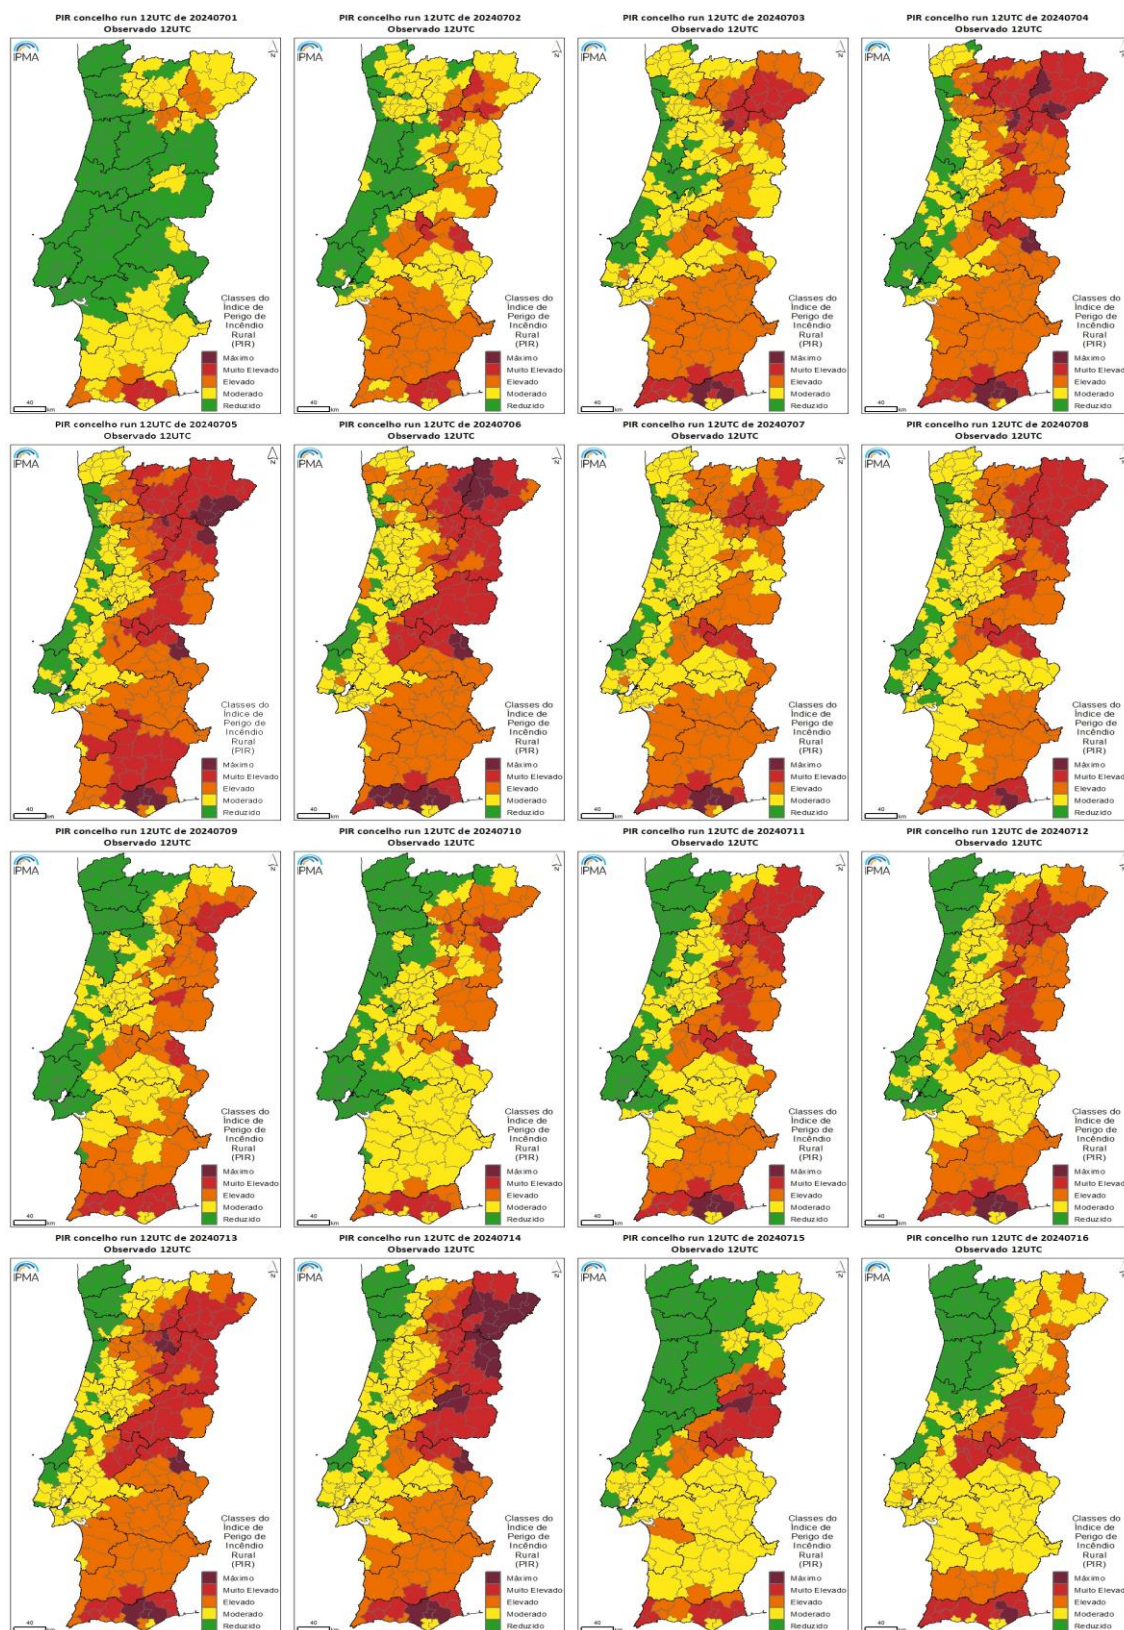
PIR concelho run 12UTC de 20240701
Observado 12UTC

IPMA

N

Classes do Índice de Perigo de Incêndio Rural (PIR)
Máximo
Muito Elevado
Elevado
Moderado
Reduzido

40 km

PIR concelho run 12UTC de 20240702
Observado 12UTC

IPMA

N

Classes do Índice de Perigo de Incêndio Rural (PIR)
Máximo
Muito Elevado
Elevado
Moderado
Reduzido

40 km

PIR concelho run 12UTC de 20240703
Observado 12UTC

IPMA

N

Classes do Índice de Perigo de Incêndio Rural (PIR)
Máximo
Muito Elevado
Elevado
Moderado
Reduzido

40 km

PIR concelho run 12UTC de 20240704
Observado 12UTC

IPMA

N

Classes do Índice de Perigo de Incêndio Rural (PIR)
Máximo
Muito Elevad
Elevado
Moderado
Reduzido

40 km

PIR concelho run 12UTC de 20240705
Observado 12UTC

IPMA

N

Classes do Índice de Perigo de Incêndio Rural (PIR)
Máximo
Muito Elevado
Elevado
Moderado
Reduzido

40 km

PIR concelho run 12UTC de 20240706
Observado 12UTC

IPMA

N

Classes do Índice de Perigo de Incêndio Rural (PIR)
Máximo
Muito Elevado
Elevado
Moderado
Reduzido

40 km

PIR concelho run 12UTC de 20240707
Observado 12UTC

IPMA

N

Classes do Índice de Perigo de Incêndio Rural (PIR)
Máximo
Muito Elevado
Elevado
Moderado
Reduzido

40 km

PIR concelho run 12UTC de 20240708
Observado 12UTC

IPMA

N

Classes do Índice de Perigo de Incêndio Rural (PIR)
Máximo
Muito Elevad
Elevado
Moderado
Reduzido

40 km

PIR concelho run 12UTC de 20240709
Observado 12UTC

IPMA

N

Classes do Índice de Perigo de Incêndio Rural (PIR)
Máximo
Muito Elevado
Elevado
Moderado
Reduzido

40 km

PIR concelho run 12UTC de 20240710
Observado 12UTC

IPMA

N

Classes do Índice de Perigo de Incêndio Rural (PIR)
Máximo
Muito Elevado
Elevado
Moderado
Reduzido

40 km

PIR concelho run 12UTC de 20240711
Observado 12UTC

IPMA

N

Classes do Índice de Perigo de Incêndio Rural (PIR)
Máximo
Muito Elevado
Elevado
Moderado
Reduzido

40 km

PIR concelho run 12UTC de 20240712
Observado 12UTC

IPMA

N

Classes do Índice de Perigo de Incêndio Rural (PIR)
Máximo
Muito Elevad
Elevado
Moderado
Reduzido

40 km

PIR concelho run 12UTC de 20240713
Observado 12UTC

IPMA

N

Classes do Índice de Perigo de Incêndio Rural (PIR)
Máximo
Muito Elevado
Elevado
Moderado
Reduzido

40 km

PIR concelho run 12UTC de 20240714
Observado 12UTC

IPMA

N

Classes do Índice de Perigo de Incêndio Rural (PIR)
Máximo
Muito Elevado
Elevado
Moderado
Reduzido

40 km

PIR concelho run 12UTC de 20240715
Observado 12UTC

IPMA

N

Classes do Índice de Perigo de Incêndio Rural (PIR)
Máximo
Muito Elevado
Elevado
Moderado
Reduzido

40 km

PIR concelho run 12UTC de 20240716
Observado 12UTC

IPMA

N

Classes do Índice de Perigo de Incêndio Rural (PIR)
Máximo
Muito Elevad
Elevado
Moderado
Reduzido

40 km